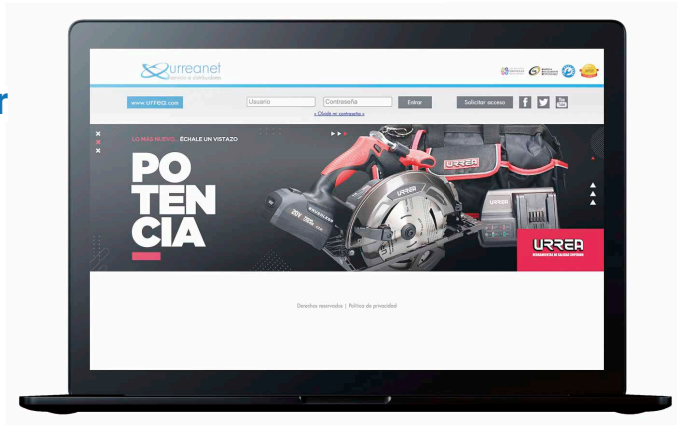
urreanet
servicio a distribuidores

www.urrea.com
Usuario
Contraseña
Entrar
¿Olvidó su contraseña?
Solicitar acceso

LO MÁS NUEVO ECHALE UN VISTAZO

POTENCIA

URREA

URREA
HERRAMIENTAS DE CALIDAD SUPERIOR

Derechos reservados | Política de privacidad